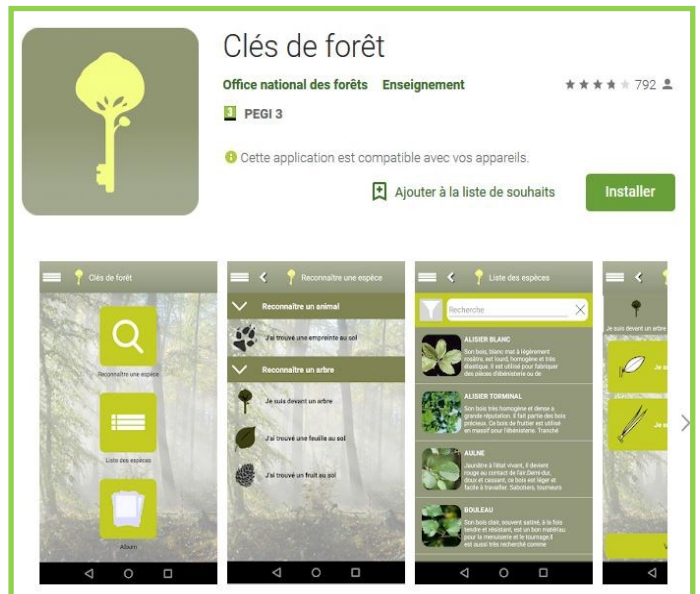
Clés de forêt

Office national des forêts Enseignement

★★★★★ 792

3 PEGI 3

Cette application est compatible avec vos appareils.

Ajouter à la liste de souhaits

Installer

Clés de forêt

Reconnaître une espèce

Liste des espèces

Album

Reconnaître une espèce

Reconnaître un animal

J'ai trouvé une empreinte au sol

Reconnaître un arbre

Je suis devant un arbre

J'ai trouvé une feuille au sol

J'ai trouvé un fruit au sol

Liste des espèces

Recherche

ALISIER BLANC

Son bois, blanc mat à légèrement rosâtre, est lourd, homogène et très élastique. Il est utilisé pour fabriquer des pièces d'ébénisterie ou de

ALISIER TORMINAL

Son bois très homogène et dense a grande réputation. Il fait partie des bois précieux. Ce bois de fruitier est utilisé en massif pour l'ébénisterie. Tranché

AULNE

Jaunâtre à l'état vivant, il devient rouge au contact de l'air. Demi-dur, doux et cassant, ce bois est léger et facile à travailler. Sabotiers, tourneurs

BOULEAU

Son bois clair, souvent satiné, à la fois tendre et résistant, est un bon matériau pour la menuiserie et le tournage.Il est aussi très recherché comme

Je suis devant un arbre

Je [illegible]

Je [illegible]